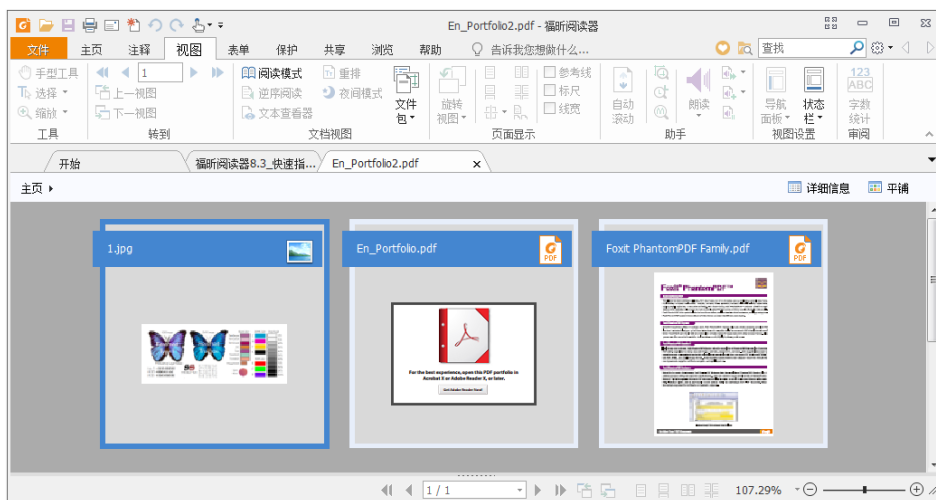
En_Portfolio2.pdf - 福昕阅读器

文件 主页 注释 视图 表单 保护 共享 浏览 帮助 告诉我您想做什么...

查找

手型工具 选择 缩放 工具

1 上一视图 下一视图 转到

阅读模式 逆序阅读 文本查看器 重排 夜间模式 文件包 文档视图

旋转视图 参考线 标尺 线宽 页面显示

自动滚动 朗读 助手

导航面板 状态栏 视图设置

123 ABC 字数统计 审阅

开始 福昕阅读器8.3_快速指... En_Portfolio2.pdf

主页

详细信息 平铺

1.jpg

En_Portfolio.pdf

For the best experience, open this PDF portfolio in Acrobat X or Adobe Reader X, or later.

Get Adobe Reader Now!

Foxit PhantomPDF Family.pdf

Foxit PhantomPDF

1 / 1

107.29%